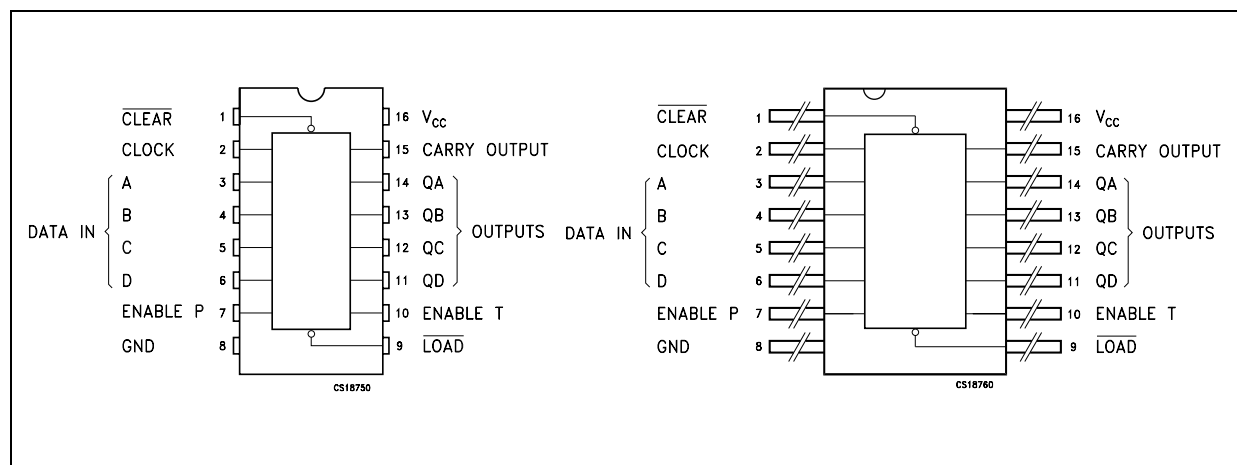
$\overline{CLEAR}$ 1
CLOCK 2
DATA IN
A 3
B 4
C 5
D 6
ENABLE P 7
GND 8

16 $V_{CC}$
15 CARRY OUTPUT
14 QA
13 QB
12 QC
11 QD
OUTPUTS
10 ENABLE T
9 $\overline{LOAD}$

CS18750

$\overline{CLEAR}$ 1
CLOCK 2
DATA IN
A 3
B 4
C 5
D 6
ENABLE P 7
GND 8

16 $V_{CC}$
15 CARRY OUTPUT
14 QA
13 QB
12 QC
11 QD
OUTPUTS
10 ENABLE T
9 $\overline{LOAD}$

CS18760